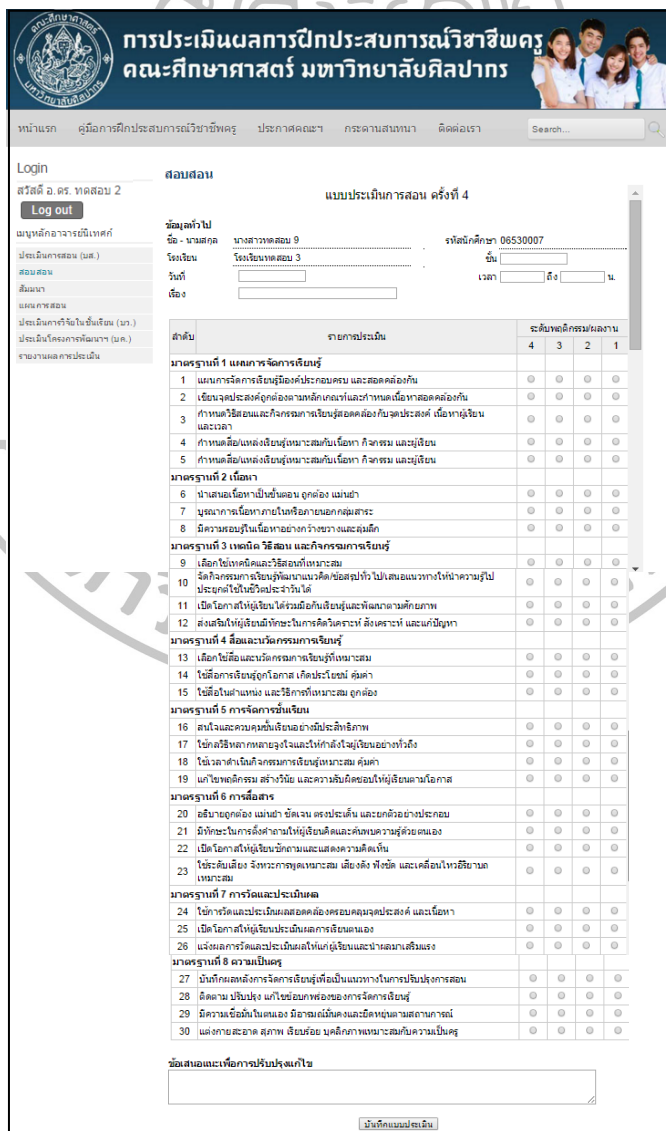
การประเมินผลการฝึกประสบการณ์วิชาชีพครู
คณะศึกษาศาสตร์ มหาวิทยาลัยศิลปากร

หน้าแรก คู่มือการฝึกประสบการณ์วิชาชีพครู ประกาศคณะฯ กระดานสนทนา ติดต่อเรา Search...

Login
สวัสดี อ.ดร. ทดสอบ 2
Log out
เมนูหลักอาจารย์นิเทศก์
ประเมินการสอน (นส.)
สอบสอน
สัมมนา
แผนการสอน
ประเมินการวิจัยในชั้นเรียน (นร.)
ประเมินโครงการพัฒนาฯ (นค.)
รายงานผลการประเมิน

สอบสอน

แบบประเมินการสอน ครั้งที่ 4

ข้อมูลทั่วไป
ชื่อ - นามสกุล นางสาวทดสอบ 9 รหัสนักศึกษา 06530007
โรงเรียน โรงเรียนทดสอบ 3 ชั้น
วันที่ เวลา ถึง น.
เรื่อง

| ลำดับ | รายการประเมิน | 4 | 3 | 2 | 1 |
|---|---|---|---|---|---|
| มาตรฐานที่ 1 แผนการจัดการเรียนรู้ | | | | | |
| 1 | แผนการจัดการเรียนรู้มีองค์ประกอบครบ และสอดคล้องกัน | | | | |
| 2 | เขียนจุดประสงค์ถูกต้องตามหลักเกณฑ์และกำหนดเนื้อหาสอดคล้องกัน | | | | |
| 3 | กำหนดวิธีสอนและกิจกรรมการเรียนรู้สอดคล้องกับจุดประสงค์ เนื้อหาผู้เรียน และเวลา | | | | |
| 4 | กำหนดสื่อ/แหล่งเรียนรู้เหมาะสมกับเนื้อหา กิจกรรม และผู้เรียน | | | | |
| 5 | กำหนดสื่อ/แหล่งเรียนรู้เหมาะสมกับเนื้อหา กิจกรรม และผู้เรียน | | | | |
| มาตรฐานที่ 2 เนื้อหา | | | | | |
| 6 | นำเสนอเนื้อหาเป็นขั้นตอน ถูกต้อง แม่นยำ | | | | |
| 7 | บูรณาการเนื้อหาภายในหรือภายนอกกลุ่มสาระ | | | | |
| 8 | มีความรอบรู้ในเนื้อหาอย่างกว้างขวางและลุ่มลึก | | | | |
| มาตรฐานที่ 3 เทคนิค วิธีสอน และกิจกรรมการเรียนรู้ | | | | | |
| 9 | เลือกใช้เทคนิคและวิธีสอนที่เหมาะสม | | | | |
| 10 | จัดกิจกรรมการเรียนรู้พัฒนาแนวคิด/ข้อสรุปทั่วไป/เสนอแนวทางให้นำความรู้ไปประยุกต์ใช้ในชีวิตประจำวันได้ | | | | |
| 11 | เปิดโอกาสให้ผู้เรียนได้ร่วมมือกันเรียนรู้และพัฒนาตามศักยภาพ | | | | |
| 12 | ส่งเสริมให้ผู้เรียนมีทักษะในการคิดวิเคราะห์ สังเคราะห์ และแก้ปัญหา | | | | |
| มาตรฐานที่ 4 สื่อและนวัตกรรมการเรียนรู้ | | | | | |
| 13 | เลือกใช้สื่อและนวัตกรรมการเรียนรู้ที่เหมาะสม | | | | |
| 14 | ใช้สื่อการเรียนรู้ถูกโอกาส เกิดประโยชน์ คุ้มค่า | | | | |
| 15 | ใช้สื่อในตำแหน่ง และวิธีการที่เหมาะสม ถูกต้อง | | | | |
| มาตรฐานที่ 5 การจัดการชั้นเรียน | | | | | |
| 16 | สนใจและควบคุมชั้นเรียนอย่างมีประสิทธิภาพ | | | | |
| 17 | ใช้กลวิธีหลากหลายจูงใจและให้กำลังใจผู้เรียนอย่างทั่วถึง | | | | |
| 18 | ใช้เวลาดำเนินกิจกรรมการเรียนรู้เหมาะสม คุ้มค่า | | | | |
| 19 | แก้ไขพฤติกรรม สร้างวินัย และความรับผิดชอบให้ผู้เรียนตามโอกาส | | | | |
| มาตรฐานที่ 6 การสื่อสาร | | | | | |
| 20 | อธิบายถูกต้อง แม่นยำ ชัดเจน ตรงประเด็น และยกตัวอย่างประกอบ | | | | |
| 21 | มีทักษะในการตั้งคำถามให้ผู้เรียนคิดและค้นพบความรู้ด้วยตนเอง | | | | |
| 22 | เปิดโอกาสให้ผู้เรียนซักถามและแสดงความคิดเห็น | | | | |
| 23 | ใช้ระดับเสียง จังหวะการพูดเหมาะสม เสียงดัง ฟังชัด และเคลื่อนไหวอิริยาบถเหมาะสม | | | | |
| มาตรฐานที่ 7 การวัดและประเมินผล | | | | | |
| 24 | ใช้การวัดและประเมินผลสอดคล้องครอบคลุมจุดประสงค์ และเนื้อหา | | | | |
| 25 | เปิดโอกาสให้ผู้เรียนประเมินผลการเรียนตนเอง | | | | |
| 26 | แจ้งผลการวัดและประเมินผลให้แก่ผู้เรียนและนำผลมาเสริมแรง | | | | |
| มาตรฐานที่ 8 ความเป็นครู | | | | | |
| 27 | บันทึกผลหลังการจัดการเรียนรู้เพื่อเป็นแนวทางในการปรับปรุงการสอน | | | | |
| 28 | ติดตาม ปรับปรุง แก้ไขข้อบกพร่องของการจัดการเรียนรู้ | | | | |
| 29 | มีความเชื่อมั่นในตนเอง มีอารมณ์มั่นคงและมีความยืดหยุ่นตามสถานการณ์ | | | | |
| 30 | แต่งกายสะอาด สุภาพ เรียบร้อย บุคลิกภาพเหมาะสมกับความเป็นครู | | | | |

ระดับพฤติกรรม/ผลงาน

ข้อเสนอแนะเพื่อการปรับปรุงแก้ไข

บันทึกแบบประเมิน